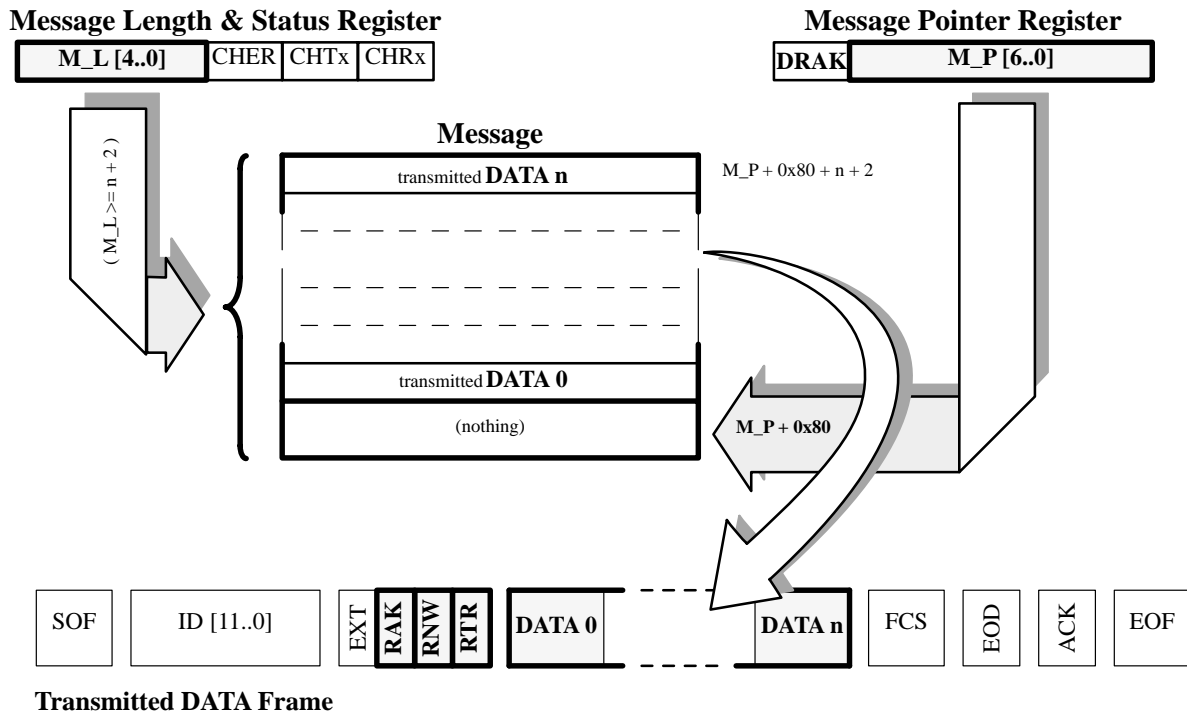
Message Length & Status Register

| M_L [4..0] | CHER | CHTx | CHRx |
|---|---|---|---|

Message Pointer Register

| DRAK | M_P [6..0] |
|---|---|

( M_L >= n + 2 )

Message

transmitted DATA n

M_P + 0x80 + n + 2

transmitted DATA 0

(nothing)

M_P + 0x80

| SOF | ID [11..0] | EXT | RAK | RNW | RTR | DATA 0 | DATA n | FCS | EOD | ACK | EOF |
|---|---|---|---|---|---|---|---|---|---|---|---|

Transmitted DATA Frame